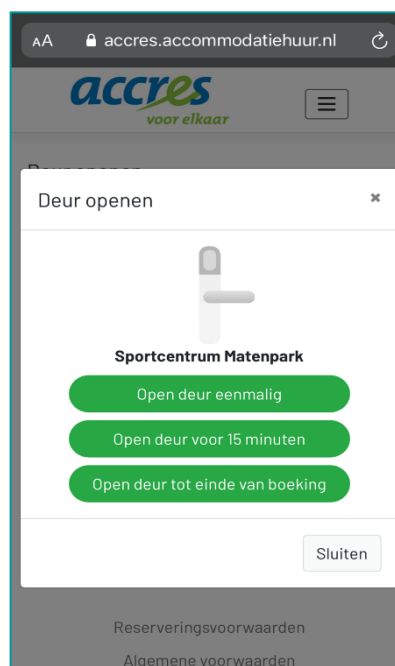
AA accres.accommodatiehuur.nl

accres voor elkaar

Deur openen ×

Sportcentrum Matenpark

Open deur eenmalig

Open deur voor 15 minuten

Open deur tot einde van boeking

Sluiten

Reserveringsvoorwaarden

Algemene voorwaarden